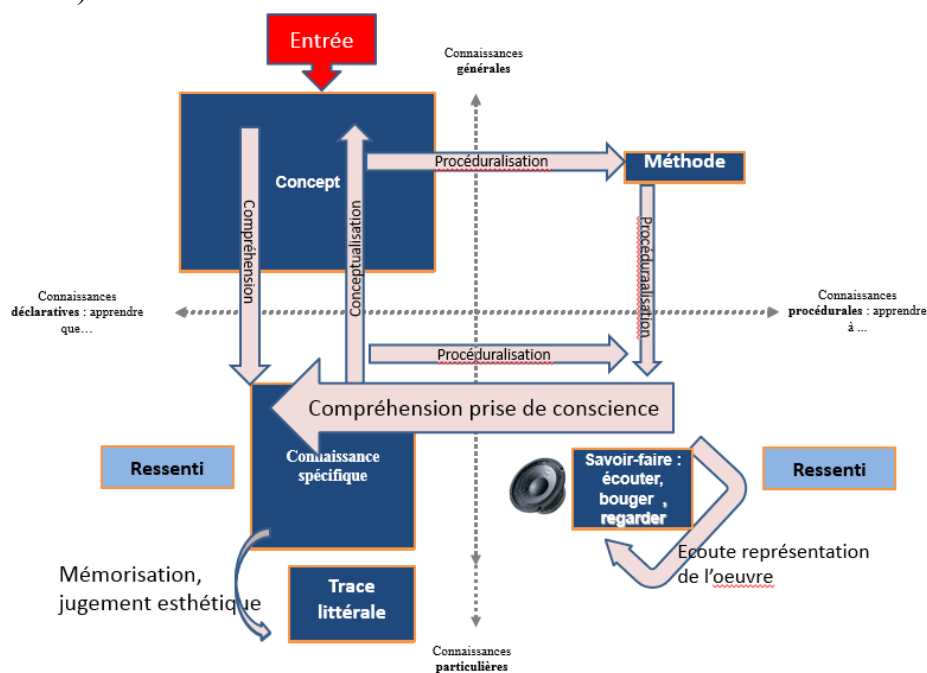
Entrée

Connaissances générales

Concept

Procéduralisation

Méthode

Compréhension

Conceptualisation

Procéduralisation

Connaissances déclaratives : apprendre que…

Connaissances procédurales : apprendre à …

Procéduralisation

Compréhension prise de conscience

Ressenti

Connaissance spécifique

Savoir-faire : écouter, bouger , regarder

Ressenti

Ecoute représentation de l'oeuvre

Mémorisation, jugement esthétique

Trace littérale

Connaissances particulières